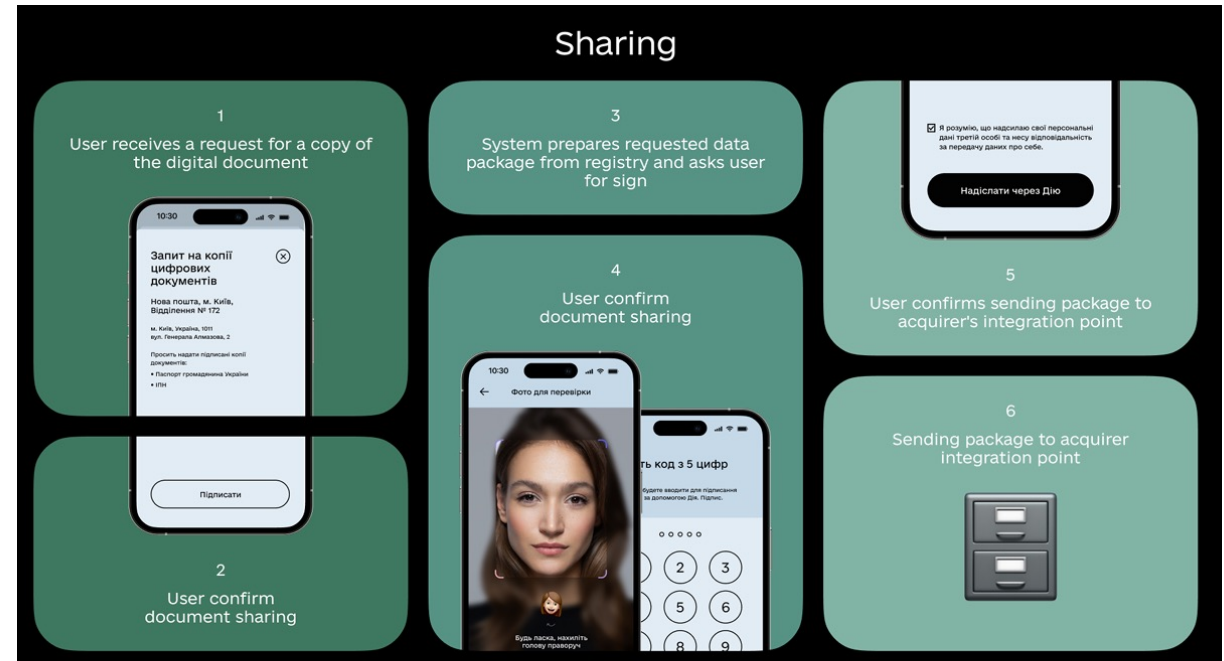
Sharing

1
User receives a request for a copy of the digital document

10:30

Запит на копії цифрових документів

Нова пошта, м. Київ, Відділення № 172

м. Київ, Україна, 1011
вул. Генерала Алмазова, 2

Просить надати підписані копії документів:
• Паспорт громадянина України
• ІПН

Підписати

2
User confirm document sharing

3
System prepares requested data package from registry and asks user for sign

4
User confirm document sharing

10:30
Фото для перевірки

Будь ласка, нахиліть голову праворуч

код з 5 цифр
будете вводити для підписання за допомогою Дія. Підпис.

2 3
5 6
8 9

Я розумію, що надсилаю свої персональні дані третій особі та несу відповідальність за передачу даних про себе.

Надіслати через Дію

5
User confirms sending package to acquirer's integration point

6
Sending package to acquirer integration point